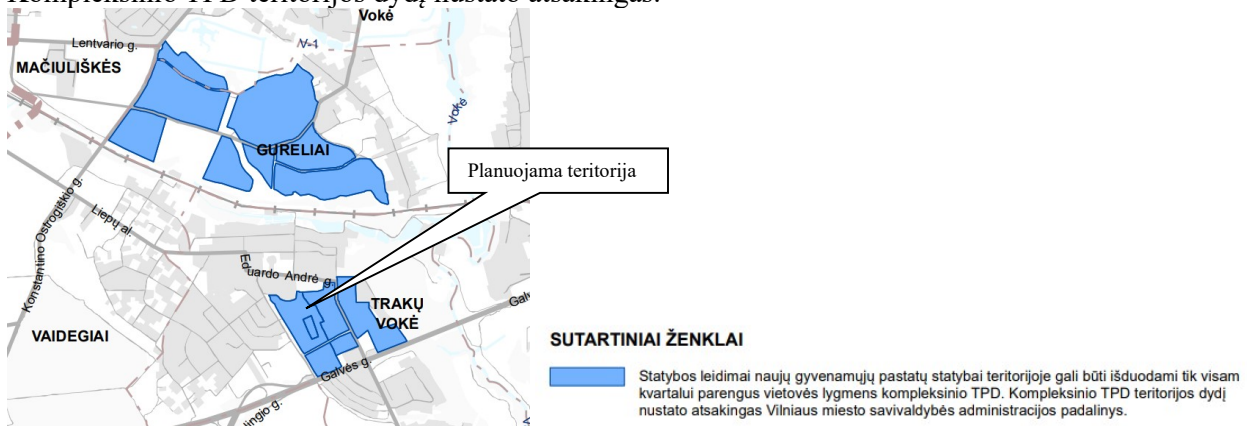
Kompleksinio TPD teritorijos dydį nustato atsakingas.

Vokė
Lentvario g.
V-1
MAČIULIŠKĖS
Vokė
GURELIAI
Planuojama teritorija
Konstantino Ostrogiškio g.
Liepų al.
Eduardo André g.
TRAKŲ VOKĖ
Galv
VAIDEGIAI
Galvės g.
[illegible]lingio g.

SUTARTINIAI ŽENKLAI

Statybos leidimai naujų gyvenamųjų pastatų statybai teritorijoje gali būti išduodami tik visam kvartalui parengus vietovės lygmens kompleksinio TPD. Kompleksinio TPD teritorijos dydį nustato atsakingas Vilniaus miesto savivaldybės administracijos padalinys.